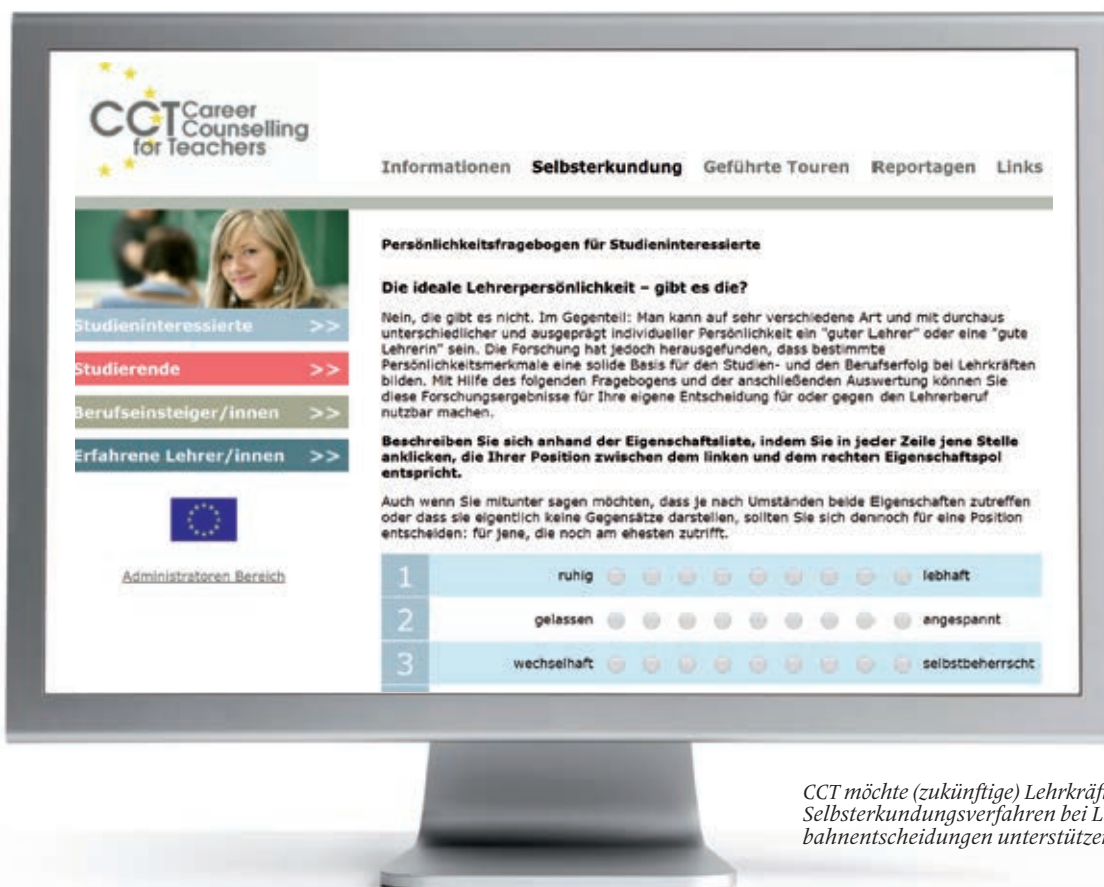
CCT Career Counselling for Teachers

Informationen Selbsterkundung Geführte Touren Reportagen Links

Studieninteressierte >>

Studierende >>

Berufseinsteiger/innen >>

Erfahrene Lehrer/innen >>

Administratoren Bereich

Persönlichkeitsfragebogen für Studieninteressierte

Die ideale Lehrerpersönlichkeit – gibt es die?

Nein, die gibt es nicht. Im Gegenteil: Man kann auf sehr verschiedene Art und mit durchaus unterschiedlicher und ausgeprägt individueller Persönlichkeit ein "guter Lehrer" oder eine "gute Lehrerin" sein. Die Forschung hat jedoch herausgefunden, dass bestimmte Persönlichkeitsmerkmale eine solide Basis für den Studien- und den Berufserfolg bei Lehrkräften bilden. Mit Hilfe des folgenden Fragebogens und der anschließenden Auswertung können Sie diese Forschungsergebnisse für Ihre eigene Entscheidung für oder gegen den Lehrerberuf nutzbar machen.

Beschreiben Sie sich anhand der Eigenschaftsliste, indem Sie in jeder Zeile jene Stelle anklicken, die Ihrer Position zwischen dem linken und dem rechten Eigenschaftspol entspricht.

Auch wenn Sie mitunter sagen möchten, dass je nach Umständen beide Eigenschaften zutreffen oder dass sie eigentlich keine Gegensätze darstellen, sollten Sie sich dennoch für eine Position entscheiden: für jene, die noch am ehesten zutrifft.

| 1 | ruhig | lebhaft |
|---|---|---|
| 2 | gelassen | angespannt |
| 3 | wechselhaft | selbstbeherrscht |

CCT möchte (zukünftige) Lehrkräf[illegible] Selbsterkundungsverfahren bei L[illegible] bahnentscheidungen unterstützen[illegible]